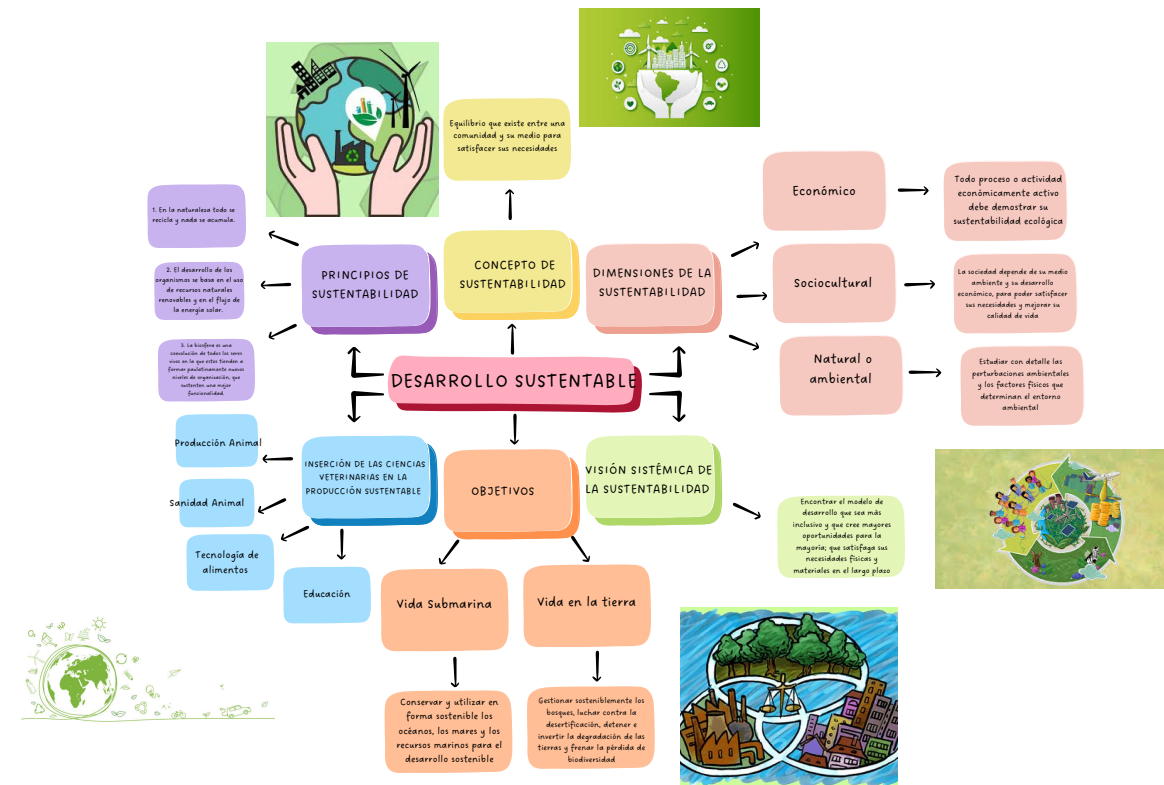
DESARROLLO SUSTENTABLE

CONCEPTO DE SUSTENTABILIDAD

Equilibrio que existe entre una comunidad y su medio para satisfacer sus necesidades

PRINCIPIOS DE SUSTENTABILIDAD

1. En la naturaleza todo se recicla y nada se acumula.

2. El desarrollo de los organismos se basa en el uso de recursos naturales renovables y en el flujo de la energía solar.

3. La biosfera es una convolución de todos los seres vivos en la que estos tienden a formar paulatinamente nuevos niveles de organización, que sustenten una mayor funcionalidad.

DIMENSIONES DE LA SUSTENTABILIDAD

Económico

Todo proceso o actividad económicamente activo debe demostrar su sustentabilidad ecológica

Sociocultural

La sociedad depende de su medio ambiente y su desarrollo económico, para poder satisfacer sus necesidades y mejorar su calidad de vida

Natural o ambiental

Estudiar con detalle las perturbaciones ambientales y los factores físicos que determinan el entorno ambiental

INSERCIÓN DE LAS CIENCIAS VETERINARIAS EN LA PRODUCCIÓN SUSTENTABLE

Producción Animal

Sanidad Animal

Tecnología de alimentos

Educación

OBJETIVOS

Vida Submarina

Conservar y utilizar en forma sostenible los océanos, los mares y los recursos marinos para el desarrollo sostenible

Vida en la tierra

Gestionar sosteniblemente los bosques, luchar contra la desertificación, detener e invertir la degradación de las tierras y frenar la pérdida de biodiversidad

VISIÓN SISTÉMICA DE LA SUSTENTABILIDAD

Encontrar el modelo de desarrollo que sea más inclusivo y que cree mayores oportunidades para la mayoría; que satisfaga sus necesidades físicas y materiales en el largo plazo